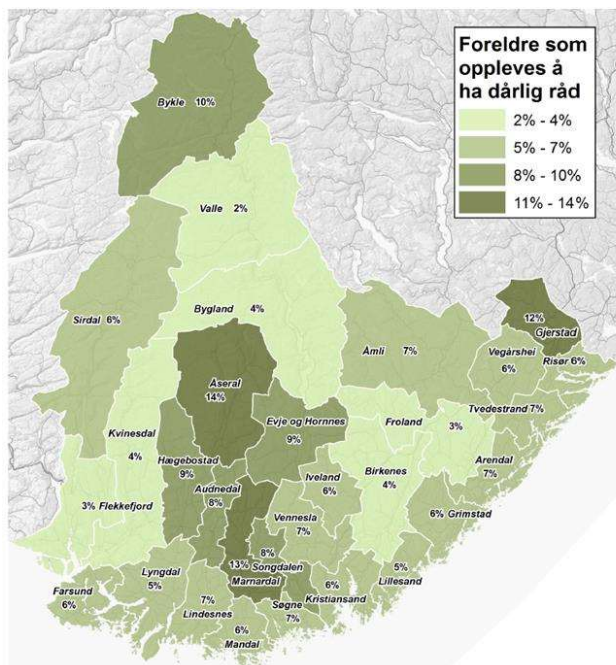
Foreldre som oppleves å ha dårlig råd

2% - 4%

5% - 7%

8% - 10%

11% - 14%

Bykle 10%

Valle 2%

Sirdal 6%

Bygland 4%

Åmli 7%

12% Gjerstad

Vegårshei 6%

Risør 6%

Åseral 14%

Evje og Hornnes 9%

Froland

Tvedestrand 7%

3%

Kvinesdal 4%

Hægebostad 9%

Iveland 6%

Birkenes 4%

Arendal 7%

Audnedal 8%

3% Flekkefjord

Vennesla 7%

6% Grimstad

8%

Songdalen

13% Marnardal

5% Lillesand

Lyngdal 5%

Farsund 6%

7%

6% Kristiansand

Lindesnes

Søgne 7%

6% Mandal